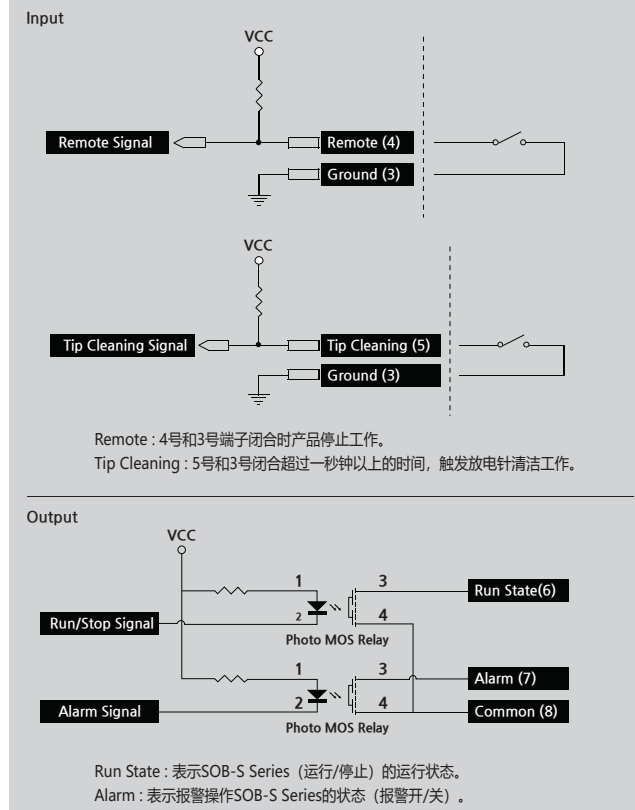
Input

VCC

Remote Signal

Remote (4)

Ground (3)

VCC

Tip Cleaning Signal

Tip Cleaning (5)

Ground (3)

Remote : 4号和3号端子闭合时产品停止工作。
Tip Cleaning : 5号和3号闭合超过一秒钟以上的时间，触发放电针清洁工作。

Output

VCC

1

3

Run State(6)

Run/Stop Signal

2

4

Photo MOS Relay

1

3

Alarm (7)

Alarm Signal

2

4

Common (8)

Photo MOS Relay

Run State : 表示SOB-S Series（运行/停止）的运行状态。
Alarm : 表示报警操作SOB-S Series的状态（报警开/关）。